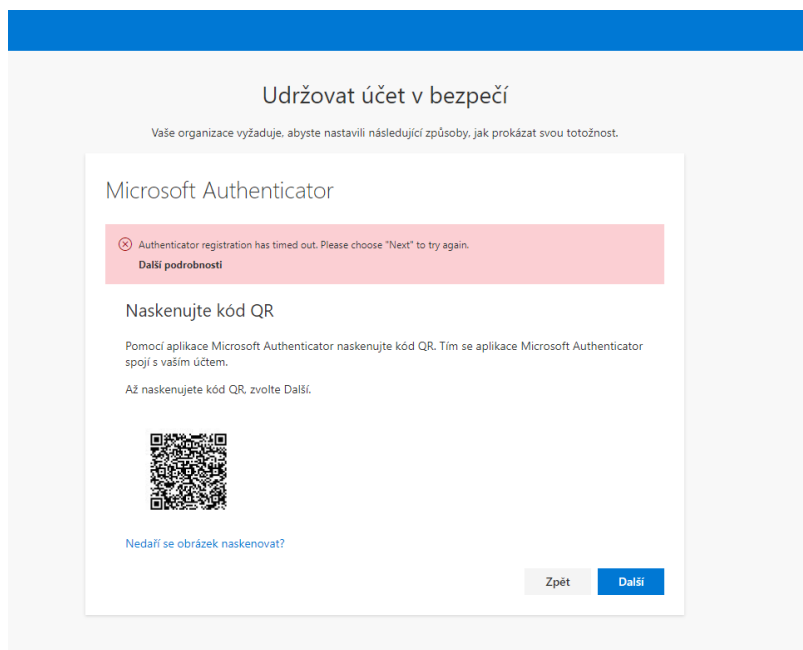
Udržovat účet v bezpečí

Vaše organizace vyžaduje, abyste nastavili následující způsoby, jak prokázat svou totožnost.

Microsoft Authenticator

Authenticator registration has timed out. Please choose "Next" to try again.
Další podrobnosti

Naskenujte kód QR

Pomocí aplikace Microsoft Authenticator naskenujte kód QR. Tím se aplikace Microsoft Authenticator spojí s vaším účtem.

Až naskenujete kód QR, zvolte Další.

Nedaří se obrázek naskenovat?

Zpět

Další